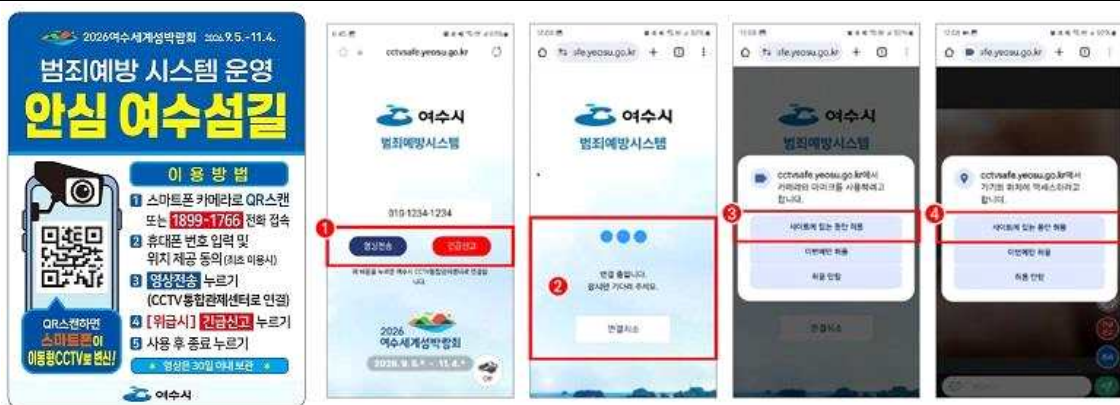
2026여수세계섬박람회 2026.9.5.-11.4.

범죄예방 시스템 운영

안심 여수섬길

이 용 방 법

1 스마트폰 카메라로 QR스캔 또는 1899-1766 전화 접속

2 휴대폰 번호 입력 및 위치 제공 동의(최초 이용시)

3 영상전송 누르기 (CCTV통합관제센터로 연결)

4 [위급시] 긴급신고 누르기

5 사용 후 종료 누르기

영상은 30일 이내 보관

QR스캔하면 스마트폰이 이동형CCTV로 변신!

여수시

cctvsafe.yeosu.go.kr

여수시

범죄예방시스템

010-1234-1234

1

영상전송 긴급신고

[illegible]

2026 여수세계섬박람회

2026. 9. 5.* ~ 11. 4.*

sfe.yeosu.go.kr

여수시

범죄예방시스템

2

연결 중입니다.
잠시만 기다려 주세요.

연결취소

sfe.yeosu.go.kr

여수시

cctvsafe.yeosu.go.kr에서 카메라와 마이크를 사용하려고 합니다.

3

사이트에 있는 동안 허용

이번에만 허용

허용 안함

sfe.yeosu.go.kr

cctvsafe.yeosu.go.kr에서 기기의 위치에 액세스하려고 합니다.

4

사이트에 있는 동안 허용

이번에만 허용

허용 안함